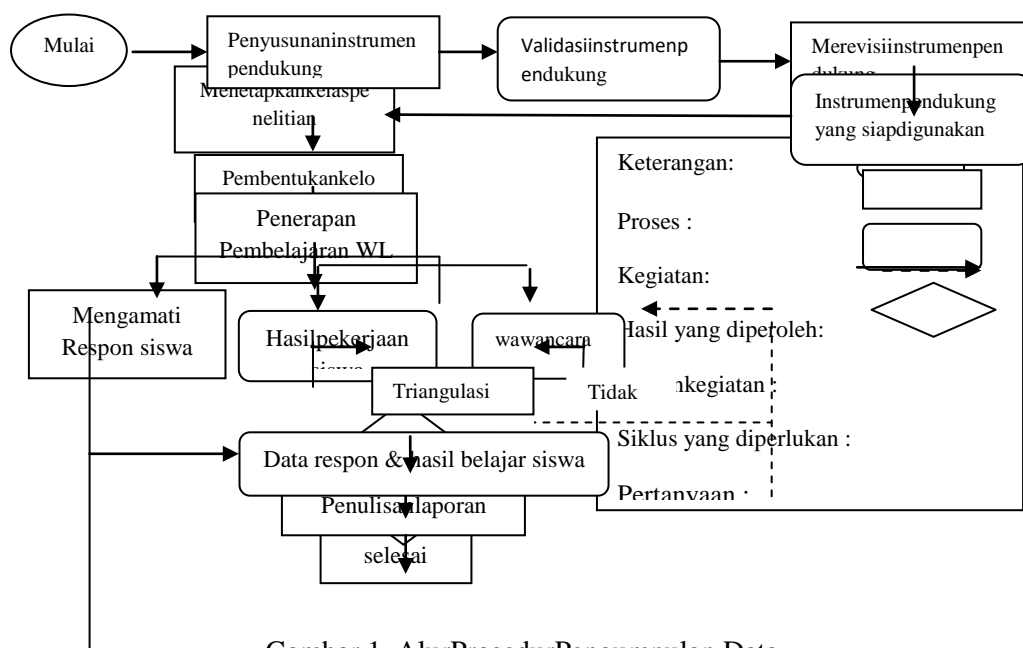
Mulai

Penyusunaninstrumen pendukung

Validasiinstrumenp endukung

Merevisiinstrumenpen dukung

Menetapkankelaspe nelitian

Instrumenpendukung yang siapdigunakan

Pembentukankelo

Penerapan Pembelajaran WL

Keterangan:

Proses :

Kegiatan:

Mengamati Respon siswa

Hasilpekerjaan siswa

wawancara

Hasil yang diperoleh:

Triangulasi

Tidak

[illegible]nkegiatan :

Siklus yang diperlukan :

Data respon & hasil belajar siswa

Penulisanlaporan

Pertanyaan :

selesai

Gambar 1. AlurProsedurPengumpulan Data